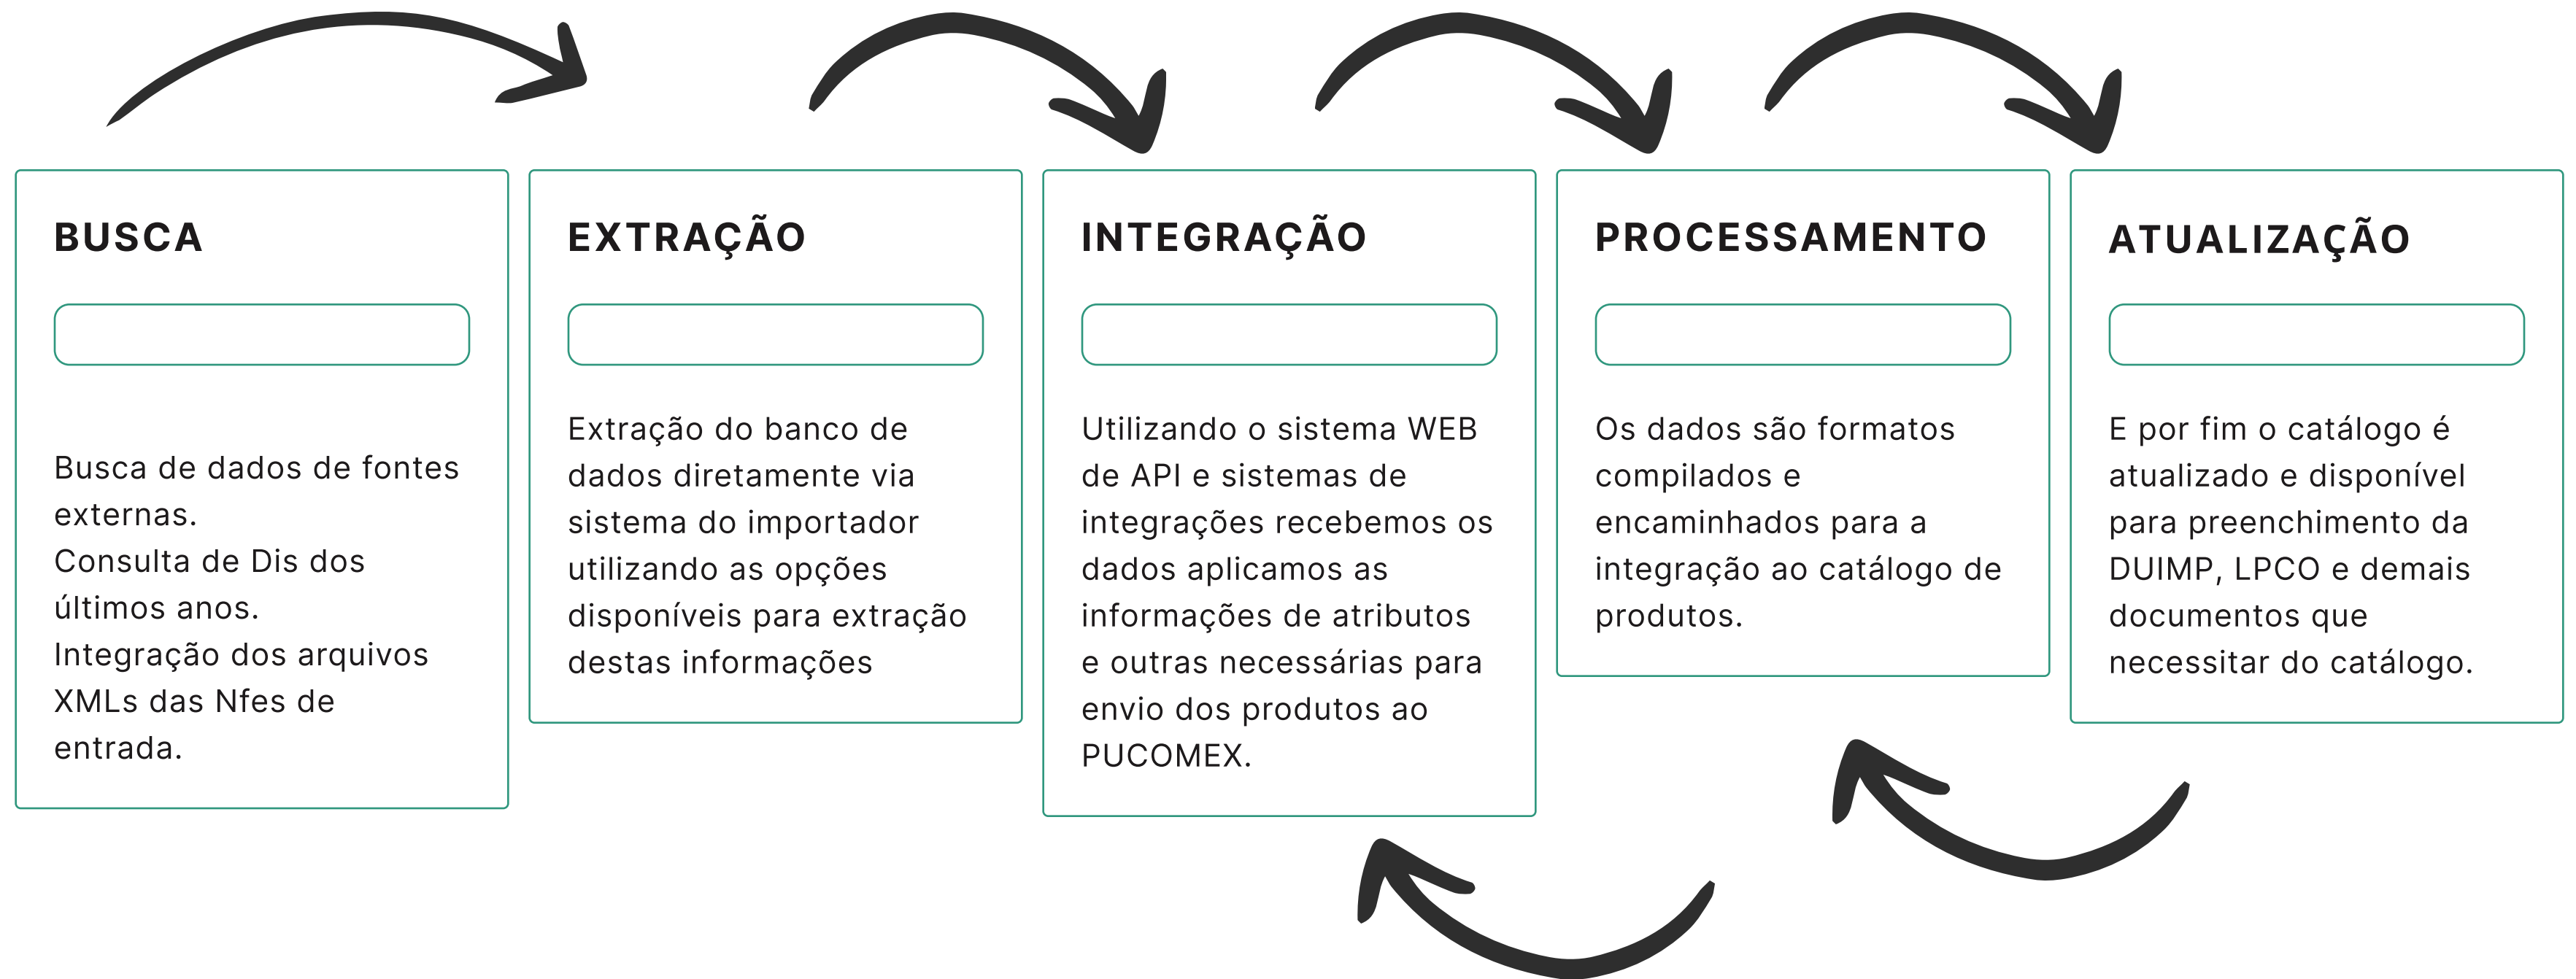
BUSCA

Busca de dados de fontes externas.
Consulta de Dis dos últimos anos.
Integração dos arquivos XMLs das Nfes de entrada.

EXTRAÇÃO

Extração do banco de dados diretamente via sistema do importador utilizando as opções disponíveis para extração destas informações

INTEGRAÇÃO

Utilizando o sistema WEB de API e sistemas de integrações recebemos os dados aplicamos as informações de atributos e outras necessárias para envio dos produtos ao PUCOMEX.

PROCESSAMENTO

Os dados são formatos compilados e encaminhados para a integração ao catálogo de produtos.

ATUALIZAÇÃO

E por fim o catálogo é atualizado e disponível para preenchimento da DUIMP, LPCO e demais documentos que necessitar do catálogo.